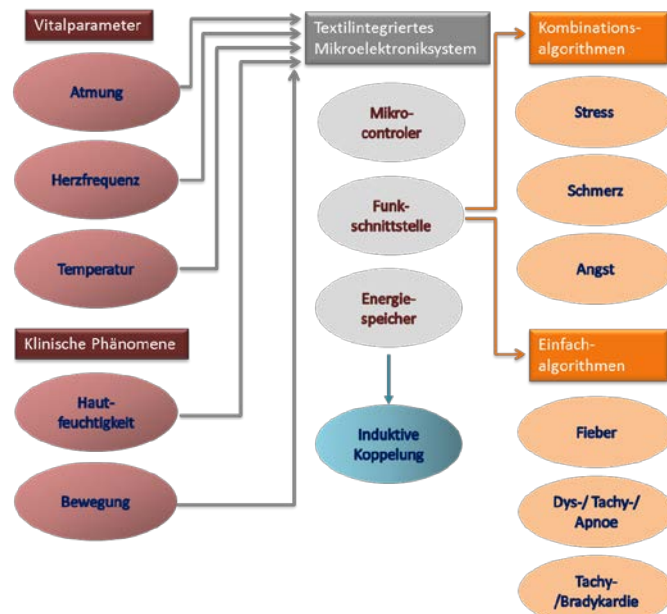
Vitalparameter

Atmung

Herzfrequenz

Temperatur

Klinische Phänomene

Hautfeuchtigkeit

Bewegung

Textilintegriertes Mikroelektroniksystem

Mikrocontroler

Funkschnittstelle

Energiespeicher

Induktive Koppelung

Kombinationsalgorithmen

Stress

Schmerz

Angst

Einfachalgorithmen

Fieber

Dys-/ Tachy-/ Apnoe

Tachy-/Bradykardie